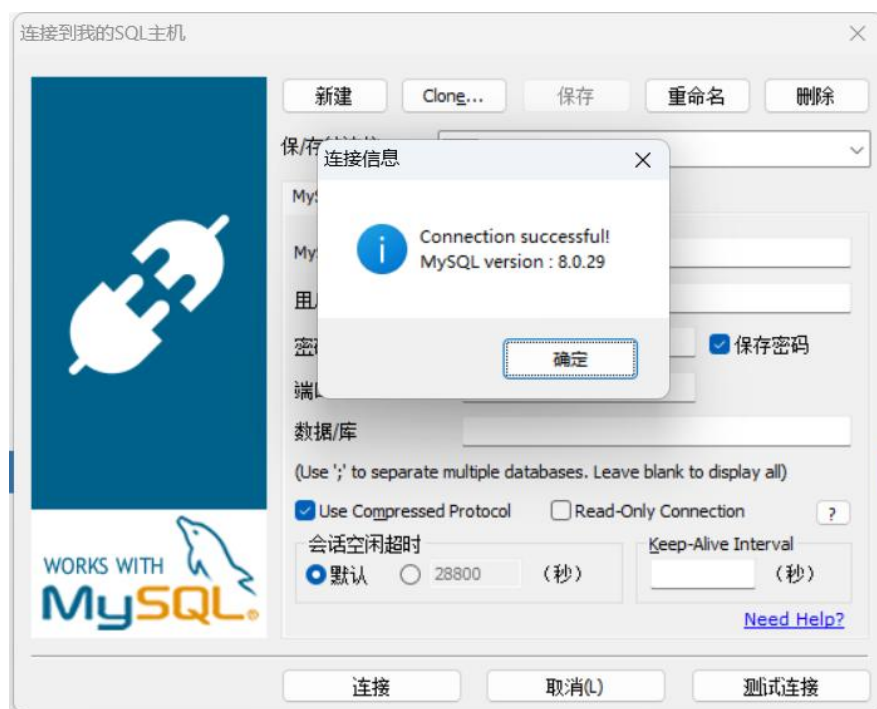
连接到我的SQL主机

新建
Clone...
保存
重命名
删除

保/存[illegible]

My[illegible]

My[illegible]

用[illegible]

密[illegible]

端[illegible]

连接信息

Connection successful!
MySQL version : 8.0.29

确定

保存密码

数据/库

(Use ';' to separate multiple databases. Leave blank to display all)

Use Compressed Protocol
Read-Only Connection
?

会话空闲超时
默认
28800
(秒)

Keep-Alive Interval
(秒)

Need Help?

WORKS WITH
MySQL

连接
取消(L)
测试连接